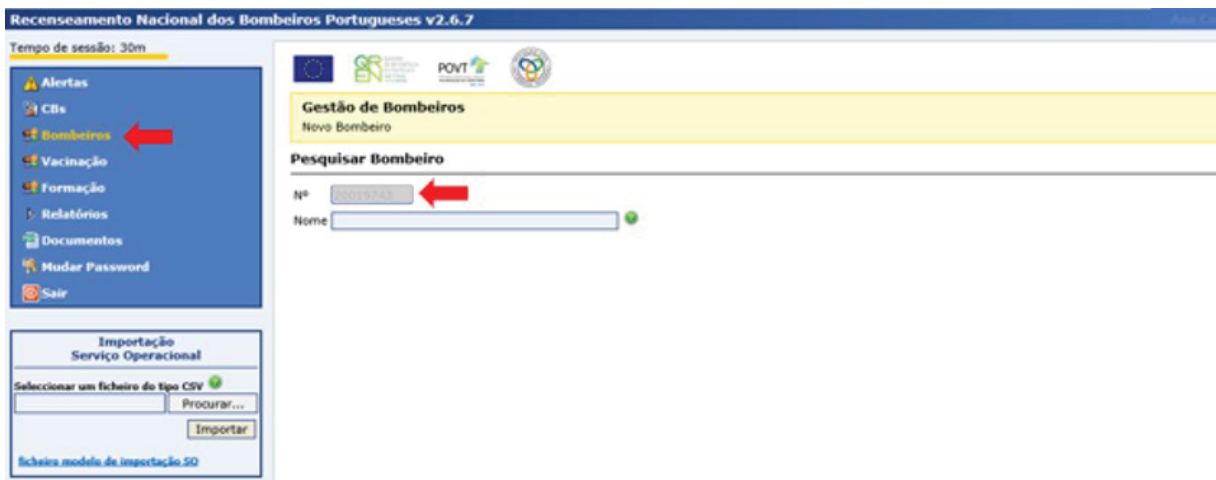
Recenseamento Nacional dos Bombeiros Portugueses v2.6.7

Tempo de sessão: 30m

Alertas
CBs
Bombeiros
Vacinação
Formação
Relatórios
Documentos
Mudar Password
Sair

Importação
Serviço Operacional

Seleccionar um ficheiro do tipo CSV
Procurar...
Importar

ficheiro modelo de importação SO

POVT

Gestão de Bombeiros
Novo Bombeiro

Pesquisar Bombeiro

Nº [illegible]
Nome